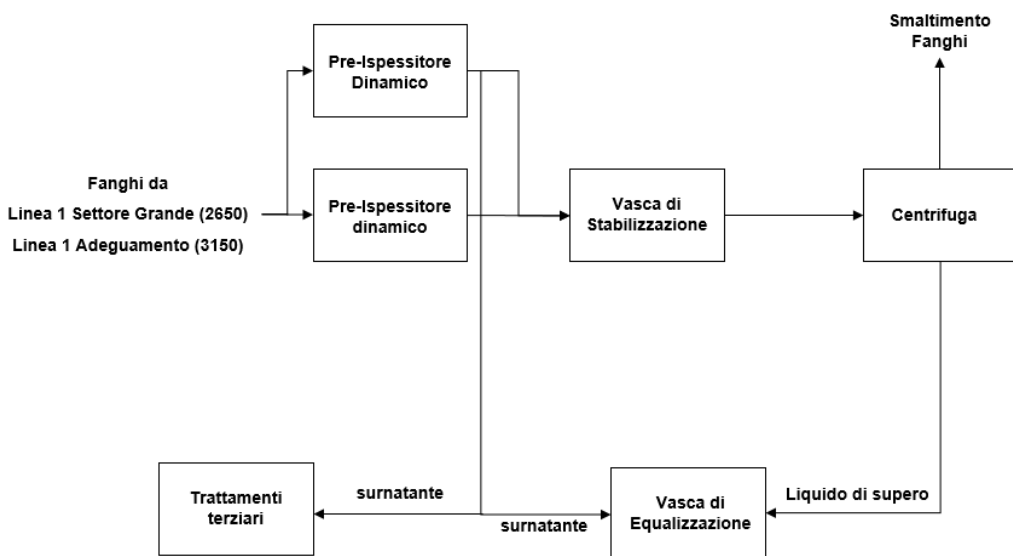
Smaltimento Fanghi

Pre-Ispessitore Dinamico

Fanghi da
Linea 1 Settore Grande (2650)
Linea 1 Adeguamento (3150)

Pre-Ispessitore dinamico

Vasca di Stabilizzazione

Centrifuga

Trattamenti terziari

surnatante

surnatante

Vasca di Equalizzazione

Liquido di supero